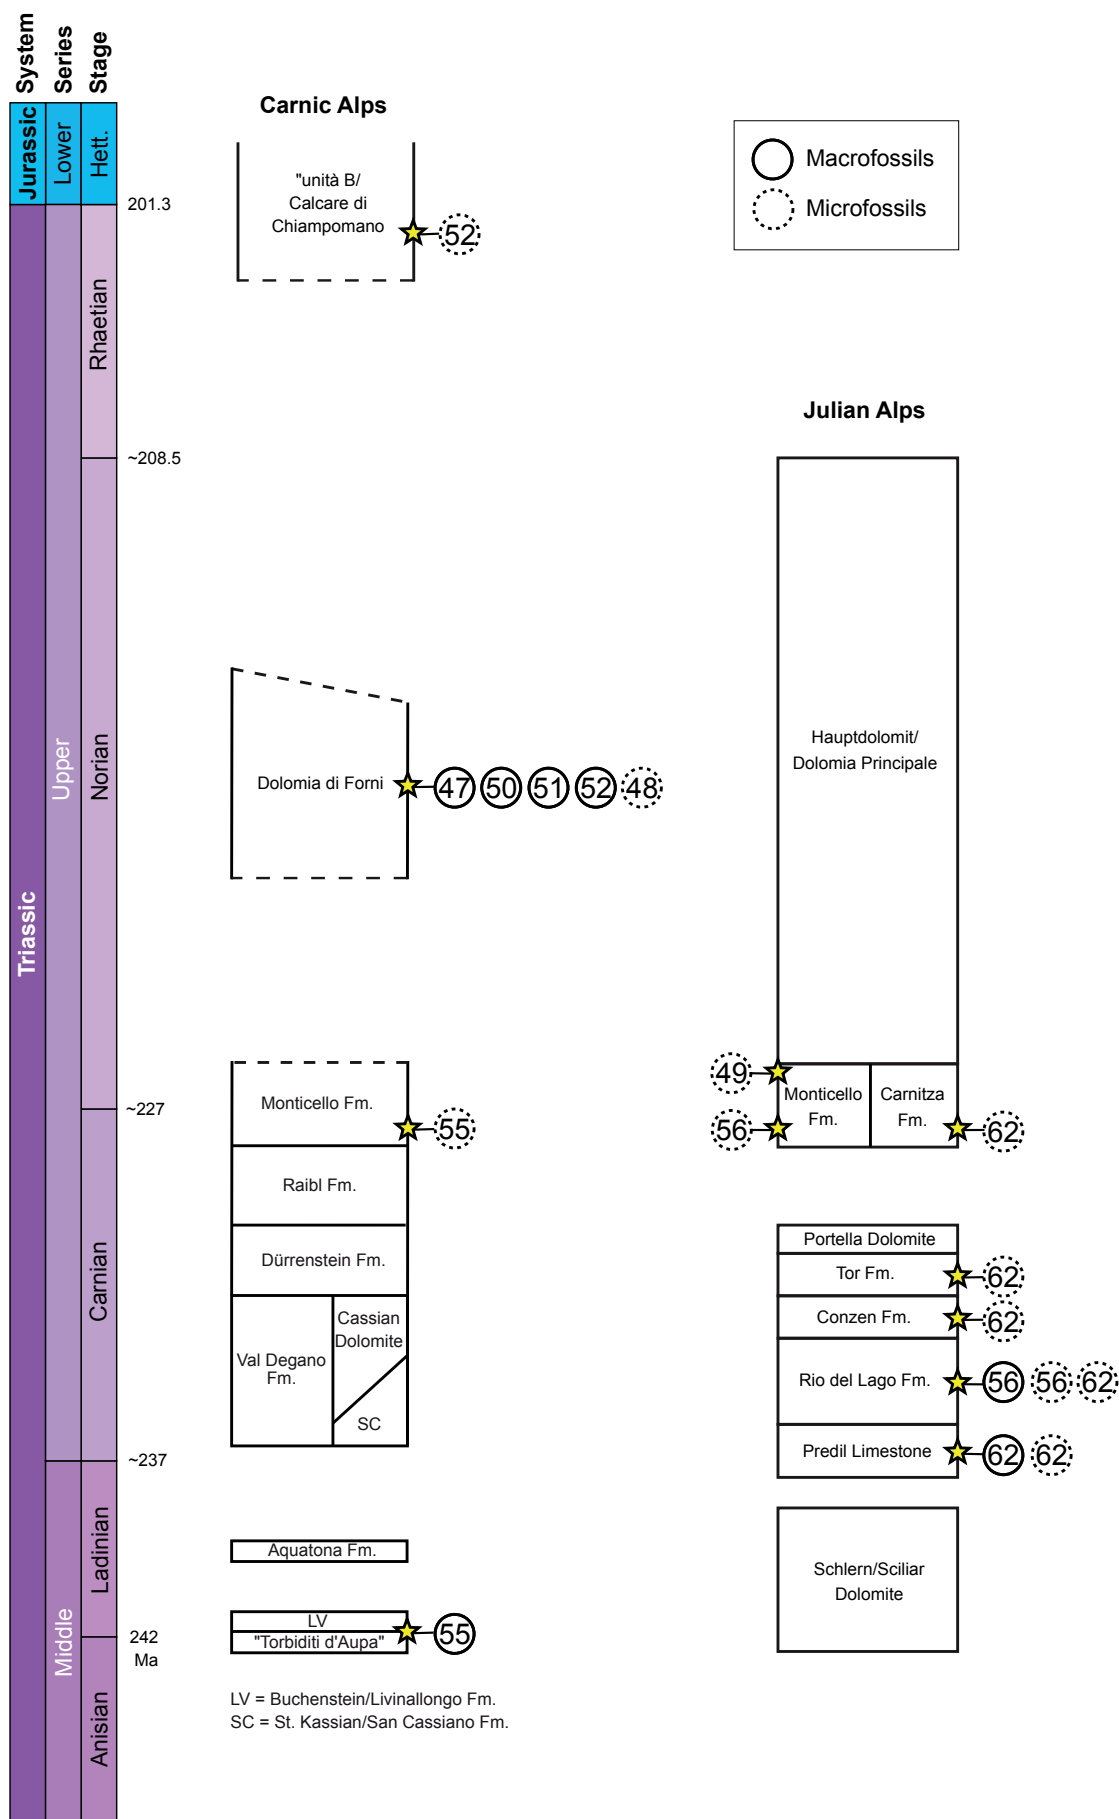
System Series Stage

Jurassic Lower Hett.

201.3

Triassic Upper Rhaetian

~208.5

Norian

~227

Carnian

~237

Middle Ladinian

242 Ma

Anisian

Carnic Alps

"unità B/ Calcare di Chiampomano 52

Dolomia di Forni 47 50 51 52 48

Monticello Fm. 55

Raibl Fm.

Dürrenstein Fm.

Val Degano Fm.

Cassian Dolomite

SC

Aquatona Fm.

LV

"Torbiditi d'Aupa" 55

LV = Buchenstein/Livinallongo Fm.
SC = St. Kassian/San Cassiano Fm.

Macrofossils
Microfossils

Julian Alps

Hauptdolomit/ Dolomia Principale

49

56

Monticello Fm.

Carnitza Fm. 62

Portella Dolomite

Tor Fm. 62

Conzen Fm. 62

Rio del Lago Fm. 56 56 62

Predil Limestone 62 62

Schlern/Sciliar Dolomite